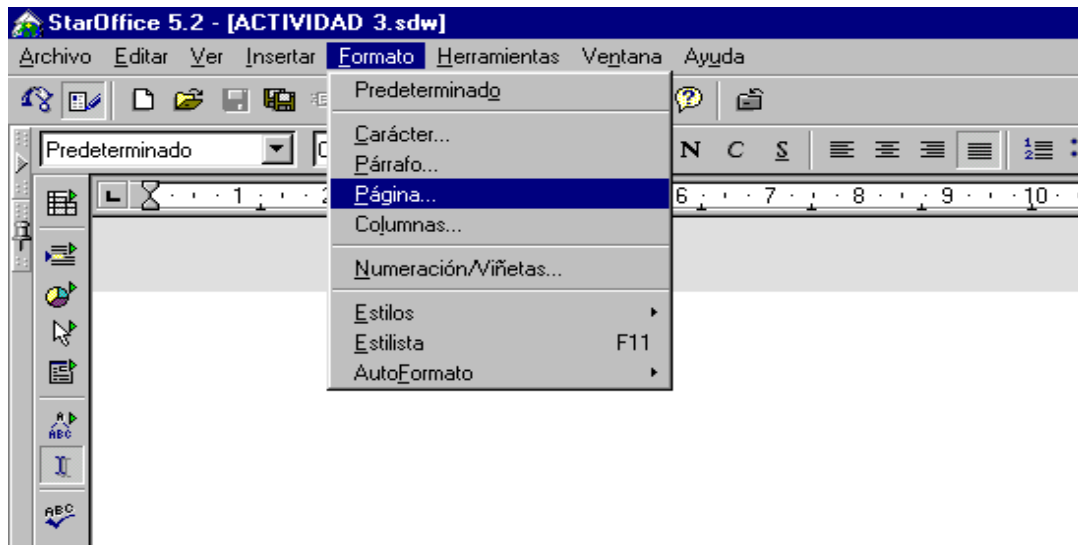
StarOffice 5.2 - [ACTIVIDAD 3.sdw]

Archivo Editar Ver Insertar Formato Herramientas Ventana Ayuda

Predeterminado

N C S

Predeterminado

Carácter...
Párrafo...
Página...
Columnas...

Numeración/Viñetas...

Estilos
Estilista F11
AutoFormato

1 2 6 7 8 9 10